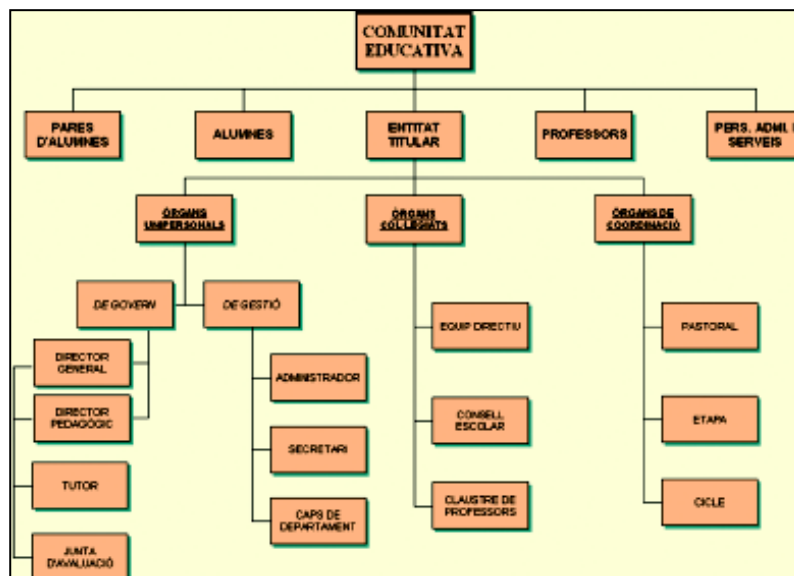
COMUNITAT EDUCATIVA

PARES D'ALUMNES

ALUMNES

ENTITAT TITULAR

PROFESSORS

PERS. ADM I SERVEIS

ÒRGANS UNIPERSONALS

ÒRGANS COL·LEGIATS

ÒRGANS DE COORDINACIÓ

DE GOVERN

DE GESTIÓ

DIRECTOR GENERAL

DIRECTOR PEDAGÒGIC

TUTOR

JUNTA D'AVALUACIÓ

ADMINISTRADOR

SECRETARI

CAPS DE DEPARTAMENT

EQUIP DIRECTIU

CONSELL ESCOLAR

CLAUSTRE DE PROFESSORS

PASTORAL

ETAPA

CICLE